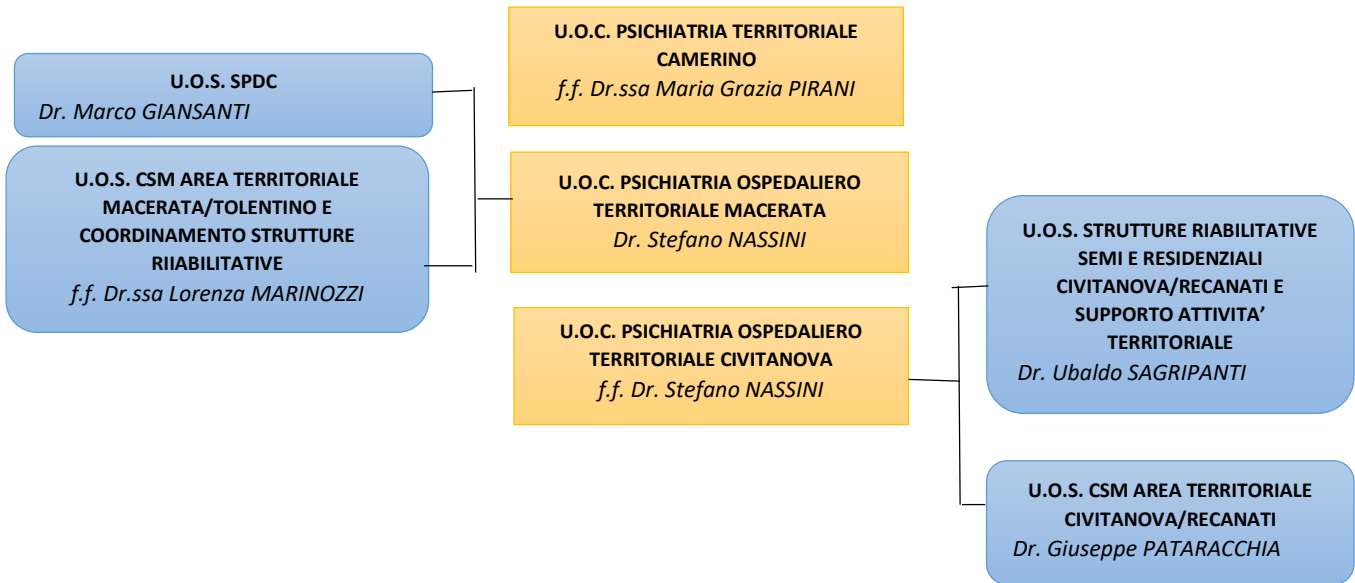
U.O.S. SPDC
Dr. Marco GIANSANTI

U.O.S. CSM AREA TERRITORIALE MACERATA/TOLENTINO E COORDINAMENTO STRUTTURE RIIABILITATIVE
f.f. Dr.ssa Lorenza MARINOZZI

U.O.C. PSICHIATRIA TERRITORIALE CAMERINO
f.f. Dr.ssa Maria Grazia PIRANI

U.O.C. PSICHIATRIA OSPEDALIERO TERRITORIALE MACERATA
Dr. Stefano NASSINI

U.O.C. PSICHIATRIA OSPEDALIERO TERRITORIALE CIVITANOVA
f.f. Dr. Stefano NASSINI

U.O.S. STRUTTURE RIABILITATIVE SEMI E RESIDENZIALI CIVITANOVA/RECANATI E SUPPORTO ATTIVITA' TERRITORIALE
Dr. Ubaldo SAGRIPANTI

U.O.S. CSM AREA TERRITORIALE CIVITANOVA/RECANATI
Dr. Giuseppe PATARACCHIA